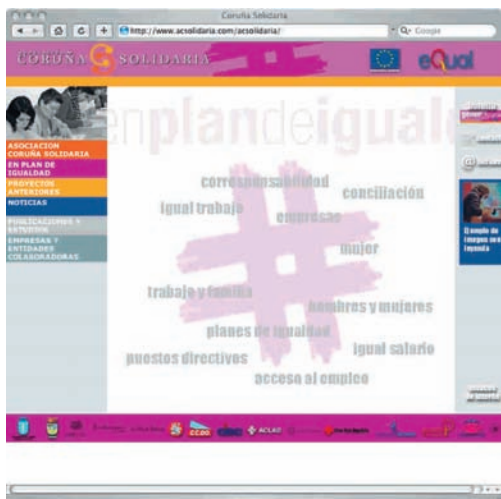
Coruña Solidaria

http://www.acsolidaria.com/acsolidaria/

Q- Google

CORUÑA SOLIDARIA

eQual

ASOCIACION CORUÑA SOLIDARIA
EN PLAN DE IGUALDAD
PROYECTOS ANTERIORES
NOTICIAS
PUBLICACIONES Y ESTUDIOS
EMPRESAS Y ENTIDADES COLABORADORAS

enplandeiguald

corresponsabilidad
conciliación
igual trabajo
empresas
mujer
trabajo y familia
hombres y mujeres
planes de igualdad
puestos directivos
igual salario
acceso al empleo

El empleo de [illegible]

CCOO